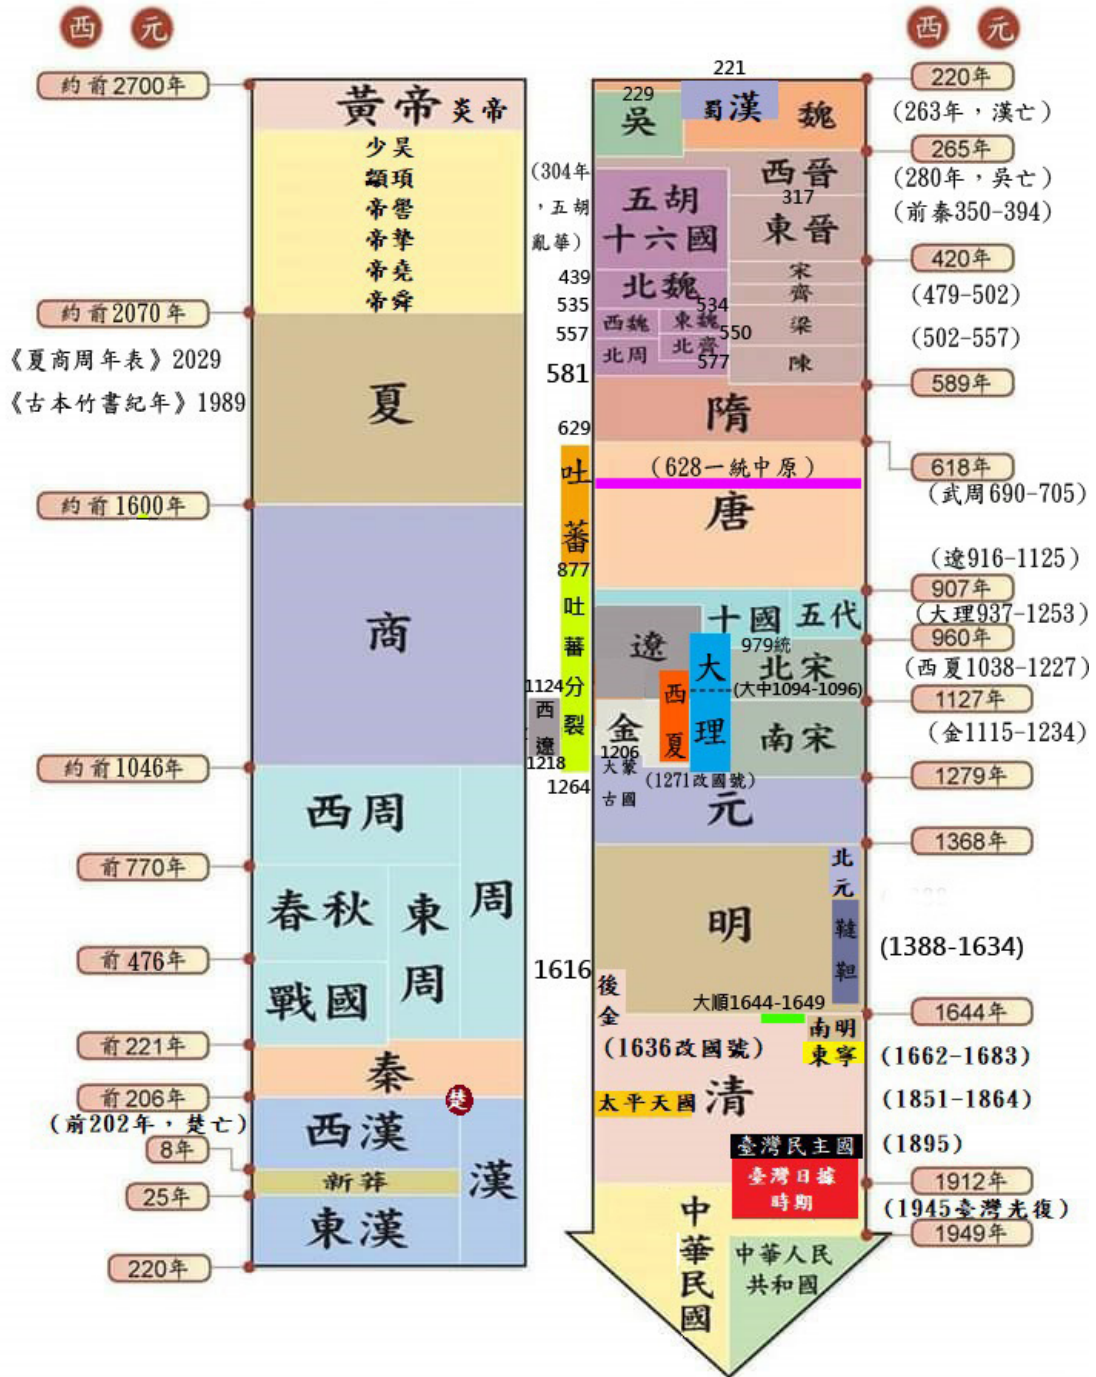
西 元

約前2700年
黃帝 炎帝
少昊
顓項
帝嚳
帝摯
帝堯
帝舜
約前2070年
《夏商周年表》2029
《古本竹書紀年》1989
夏
約前1600年
商
約前1046年
西周
前770年
春秋
東周
周
前476年
戰國
前221年
秦
前206年
楚
(前202年，楚亡)
西漢
8年
新莽
漢
25年
東漢
220年

西 元

221
229
吳
蜀漢
魏
220年
(263年，漢亡)
西晉
265年
(280年，吳亡)
(304年，五胡亂華)
五胡十六國
317
東晉
(前秦350-394)
宋
齊
420年
439
北魏
(479-502)
535
534
西魏
東魏
梁
557
550
北周
北齊
577
陳
(502-557)
581
589年
隋
629
吐蕃
(628一統中原)
618年
(武周690-705)
唐
877
(遼916-1125)
907年
吐蕃分裂
十國
五代
(大理937-1253)
遼
979統
960年
大
北宋
(西夏1038-1227)
1124
西遼
1218
西夏
(大中1094-1096)
1127年
金
理
南宋
(金1115-1234)
1206
大蒙古國
1264
(1271改國號)
元
1279年
1368年
北元
韃靼
明
(1388-1634)
1616
後金
大順1644-1649
1644年
南明
(1636改國號)
東寧
(1662-1683)
太平天國
清
(1851-1864)
臺灣民主國
(1895)
臺灣日據時期
1912年
(1945臺灣光復)
1949年
中華民國
中華人民共和國